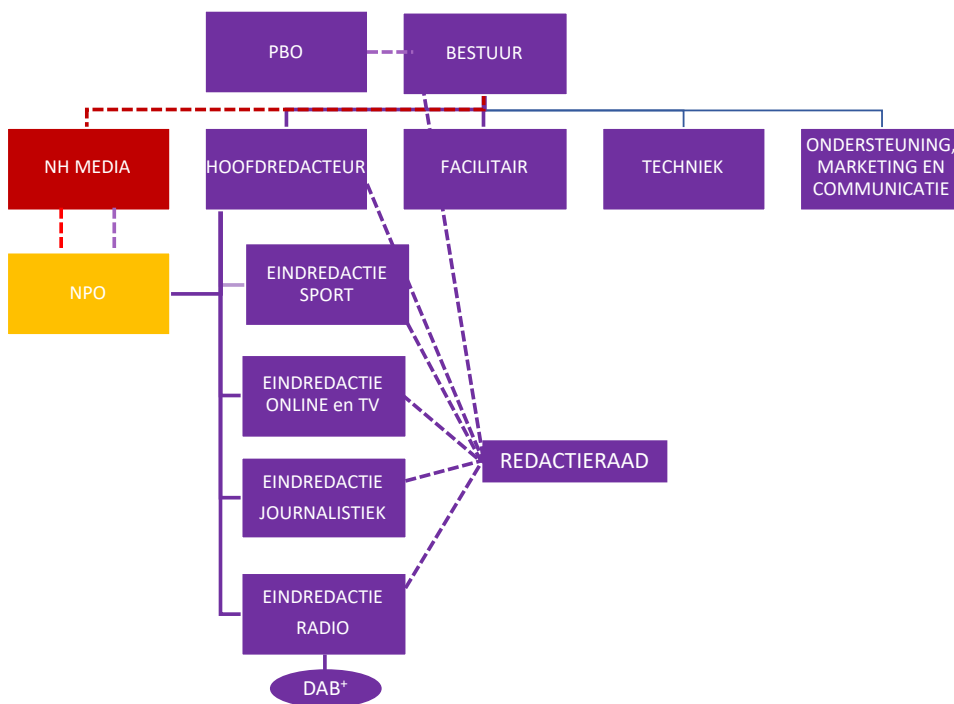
PBO

BESTUUR

NH MEDIA

HOOFDREDACTEUR

FACILITAIR

TECHNIEK

ONDERSTEUNING, MARKETING EN COMMUNICATIE

NPO

EINDREDACTIE SPORT

EINDREDACTIE ONLINE en TV

REDACTIERAAD

EINDREDACTIE JOURNALISTIEK

EINDREDACTIE RADIO

DAB$^+$